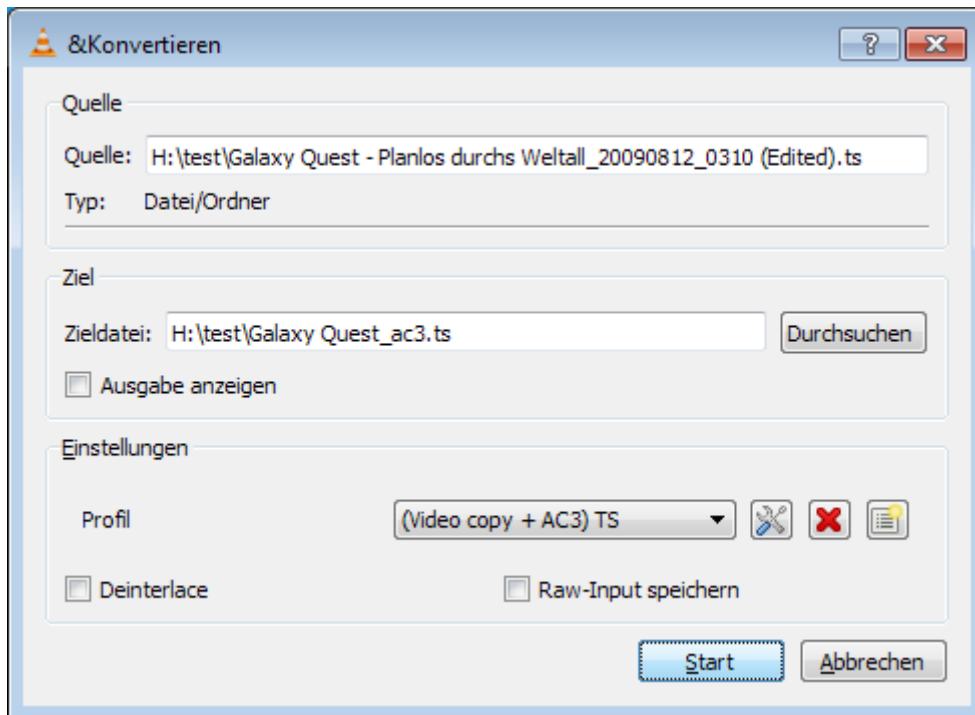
&Konvertieren

?

Quelle

Quelle: H:\test\Galaxy Quest - Planlos durchs Weltall_20090812_0310 (Edited).ts

Typ: Datei/Ordner

Ziel

Zieldatei: H:\test\Galaxy Quest_ac3.ts

Durchsuchen

Ausgabe anzeigen

Einstellungen

Profil

(Video copy + AC3) TS

Deinterlace

Raw-Input speichern

Start

Abbrechen